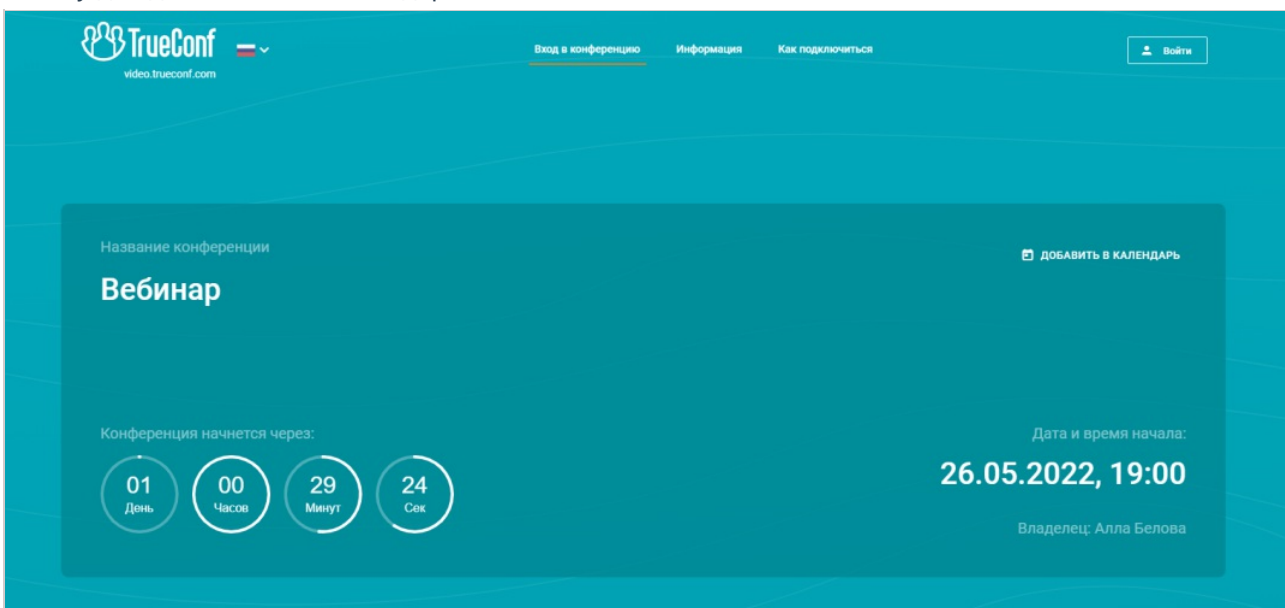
TrueConf
video.trueconf.com

Вход в конференцию Информация Как подключиться

Войти

Название конференции

Вебинар

ДОБАВИТЬ В КАЛЕНДАРЬ

Конференция начнется через:

01 День
00 Часов
29 Минут
24 Сек

Дата и время начала:

26.05.2022, 19:00

Владелец: Алла Белова